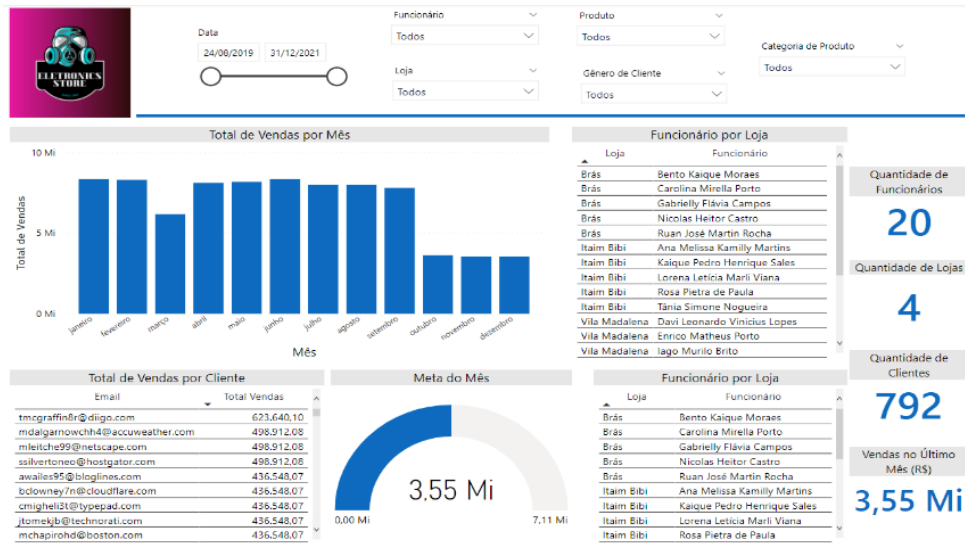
ELETRONICS STORE

Data
24/08/2019 31/12/2021

Funcionário
Todos

Loja
Todos

Produto
Todos

Gênero de Cliente
Todos

Categoria de Produto
Todos

Total de Vendas por Mês

10 Mi
5 Mi
0 Mi
Total de Vendas
janeiro fevereiro março abril maio junho julho agosto setembro outubro novembro dezembro
Mês

Funcionário por Loja

| Loja | Funcionário |
|---|---|
| Brás | Bento Kaique Moraes |
| Brás | Carolina Mirella Porto |
| Brás | Gabrielly Flávia Campos |
| Brás | Nicolas Heitor Castro |
| Brás | Ruan José Martin Rocha |
| Itaim Bibi | Ana Melissa Kamilly Martins |
| Itaim Bibi | Kaique Pedro Henrique Sales |
| Itaim Bibi | Lorena Letícia Marli Viana |
| Itaim Bibi | Rosa Pietra de Paula |
| Itaim Bibi | Tânia Simone Nogueira |
| Vila Madalena | Davi Leonardo Vinicius Lopes |
| Vila Madalena | Enrico Matheus Porto |
| Vila Madalena | Iago Murilo Brito |

Quantidade de Funcionários
20

Quantidade de Lojas
4

Quantidade de Clientes
792

Vendas no Último Mês (R$)
3,55 Mi

Total de Vendas por Cliente

| Email | Total Vendas |
|---|---|
| tmcgraffin8r@diigo.com | 623.640,10 |
| mdalgarnowchh4@accuweather.com | 498.912,08 |
| mleitche99@netscape.com | 498.912,08 |
| ssilvertoneo@hostgator.com | 498.912,08 |
| awailes95@bloglines.com | 436.548,07 |
| bclowney7n@cloudflare.com | 436.548,07 |
| cmighell3t@typepad.com | 436.548,07 |
| jtomekjb@technorati.com | 436.548,07 |
| mchapirohd@boston.com | 436.548,07 |

Meta do Mês
3,55 Mi
0,00 Mi
7,11 Mi

Funcionário por Loja

| Loja | Funcionário |
|---|---|
| Brás | Bento Kaique Moraes |
| Brás | Carolina Mirella Porto |
| Brás | Gabrielly Flávia Campos |
| Brás | Nicolas Heitor Castro |
| Brás | Ruan José Martin Rocha |
| Itaim Bibi | Ana Melissa Kamilly Martins |
| Itaim Bibi | Kaique Pedro Henrique Sales |
| Itaim Bibi | Lorena Letícia Marli Viana |
| Itaim Bibi | Rosa Pietra de Paula |